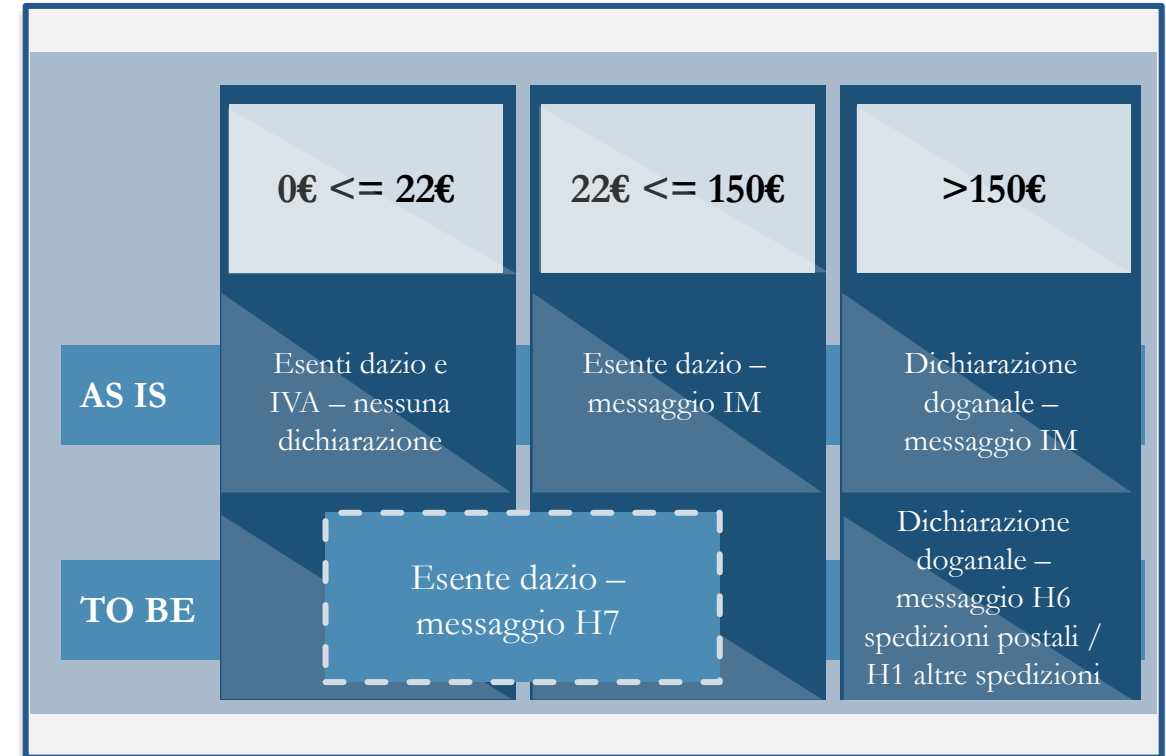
| | 0€ <= 22€ | 22€ <= 150€ | >150€ |
|---|---|---|---|
| AS IS | Esenti dazio e IVA – nessuna dichiarazione | Esente dazio – messaggio IM | Dichiarazione doganale – messaggio IM |
| TO BE | Esente dazio – messaggio H7 | Esente dazio – messaggio H7 | Dichiarazione doganale – messaggio H6 spedizioni postali / H1 altre spedizioni |